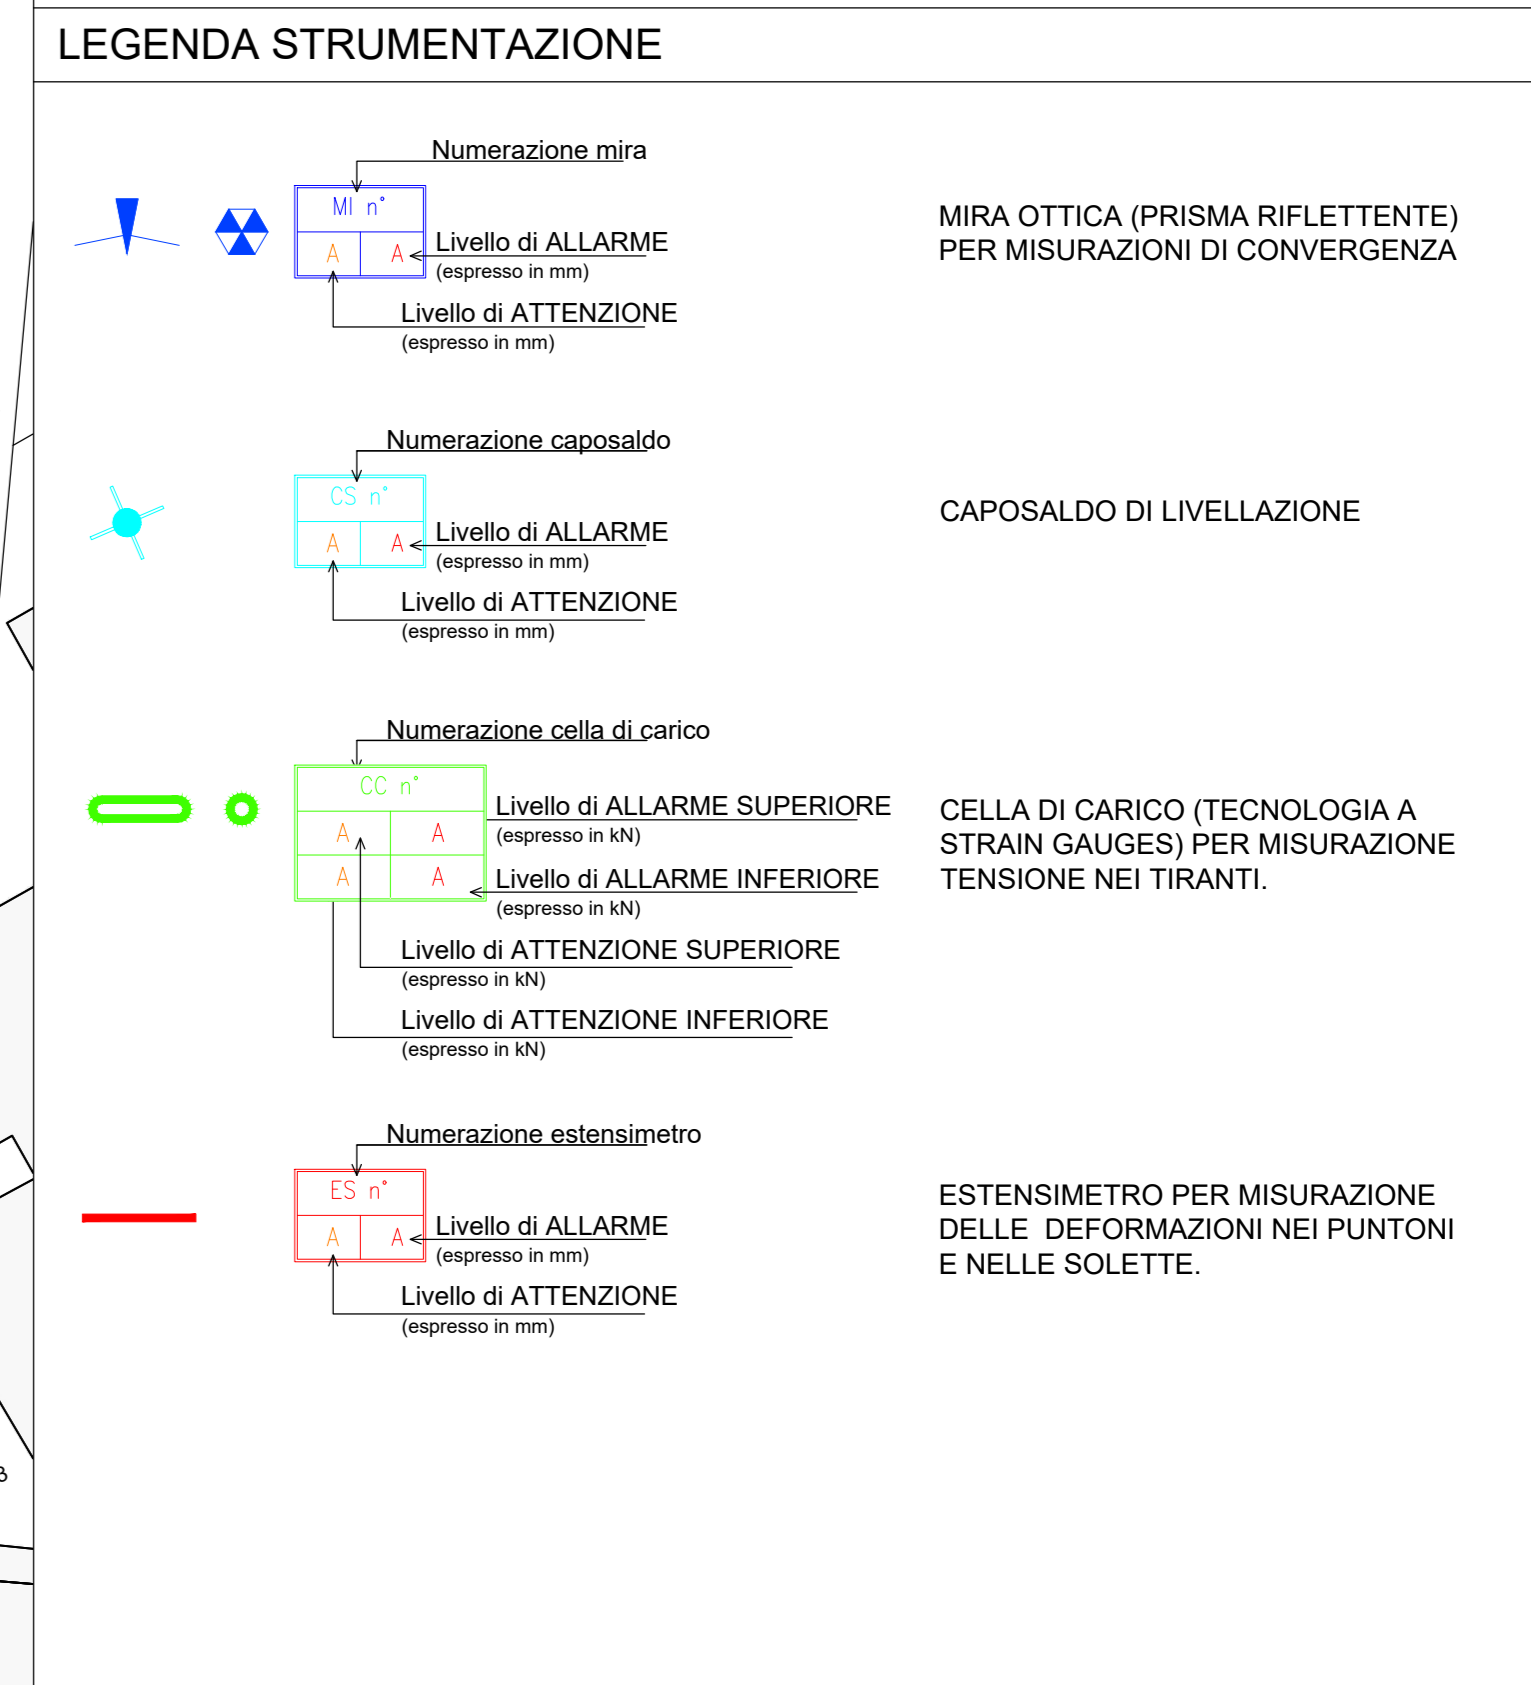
LEGENDA STRUMENTAZIONE

Numerazione mira

MI n°

A A

Livello di ALLARME
(espresso in mm)

Livello di ATTENZIONE
(espresso in mm)

MIRA OTTICA (PRISMA RIFLETTENTE) PER MISURAZIONI DI CONVERGENZA

Numerazione caposaldo

CS n°

A A

Livello di ALLARME
(espresso in mm)

Livello di ATTENZIONE
(espresso in mm)

CAPOSALDO DI LIVELLAZIONE

Numerazione cella di carico

CC n°

A A

A A

Livello di ALLARME SUPERIORE
(espresso in kN)

Livello di ALLARME INFERIORE
(espresso in kN)

Livello di ATTENZIONE SUPERIORE
(espresso in kN)

Livello di ATTENZIONE INFERIORE
(espresso in kN)

CELLA DI CARICO (TECNOLOGIA A STRAIN GAUGES) PER MISURAZIONE TENSIONE NEI TIRANTI.

Numerazione estensimetro

ES n°

A A

Livello di ALLARME
(espresso in mm)

Livello di ATTENZIONE
(espresso in mm)

ESTENSIMETRO PER MISURAZIONE DELLE DEFORMAZIONI NEI PUNTONI E NELLE SOLETTE.

3